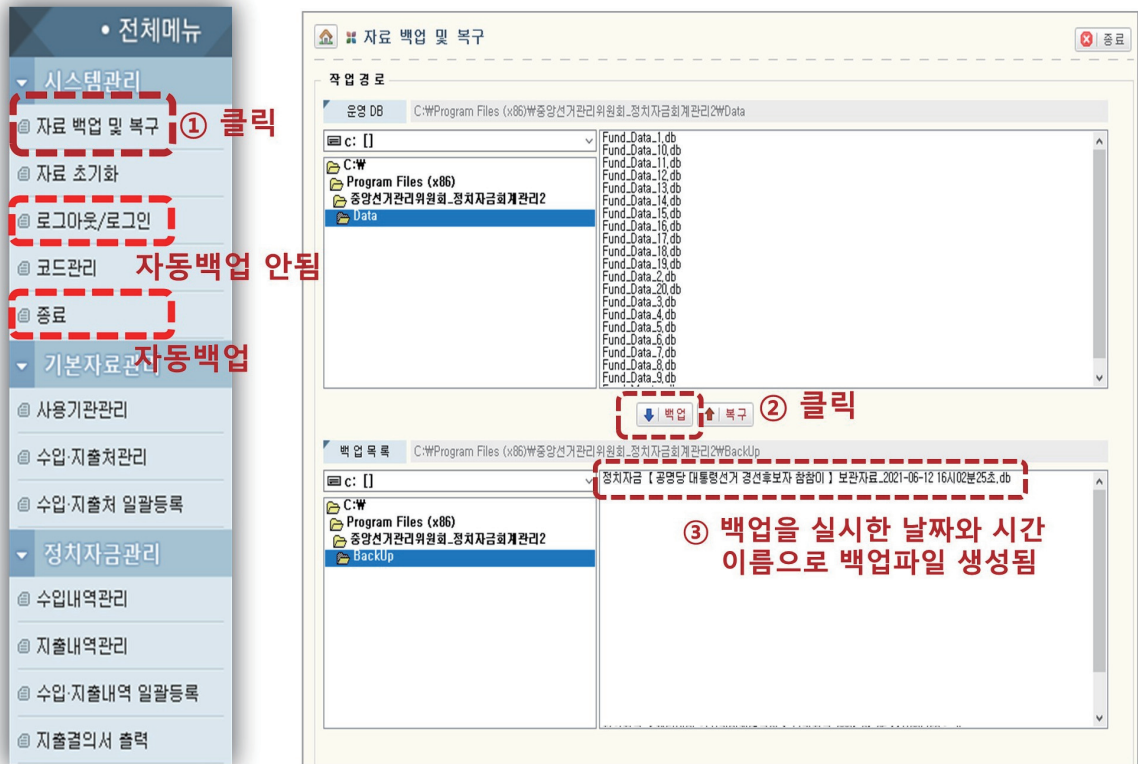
• 전체메뉴

시스템관리

자료 백업 및 복구

① 클릭

자료 초기화

로그아웃/로그인

코드관리

자동백업 안됨

종료

자동백업

기본자료관리

사용기관관리

수입·지출처관리

수입·지출처 일괄등록

정치자금관리

수입내역관리

지출내역관리

수입·지출내역 일괄등록

지출결의서 출력

자료 백업 및 복구

종료

작업경로

운영 DB C:₩Program Files (x86)₩중앙선거관리위원회_정치자금회계관리2₩Data

c: []

C:₩
Program Files (x86)
중앙선거관리위원회_정치자금회계관리2
Data

Fund_Data_1.db
Fund_Data_10.db
Fund_Data_11.db
Fund_Data_12.db
Fund_Data_13.db
Fund_Data_14.db
Fund_Data_15.db
Fund_Data_16.db
Fund_Data_17.db
Fund_Data_18.db
Fund_Data_19.db
Fund_Data_2.db
Fund_Data_20.db
Fund_Data_3.db
Fund_Data_4.db
Fund_Data_5.db
Fund_Data_6.db
Fund_Data_7.db
Fund_Data_8.db
Fund_Data_9.db

백업 복구

② 클릭

백업목록 C:₩Program Files (x86)₩중앙선거관리위원회_정치자금회계관리2₩BackUp

c: []

C:₩
Program Files (x86)
중앙선거관리위원회_정치자금회계관리2
BackUp

정치자금【공명당 대통령선거 경선후보자 참참이】보관자료_2021-06-12 16시02분25초.db

③ 백업을 실시한 날짜와 시간 이름으로 백업파일 생성됨